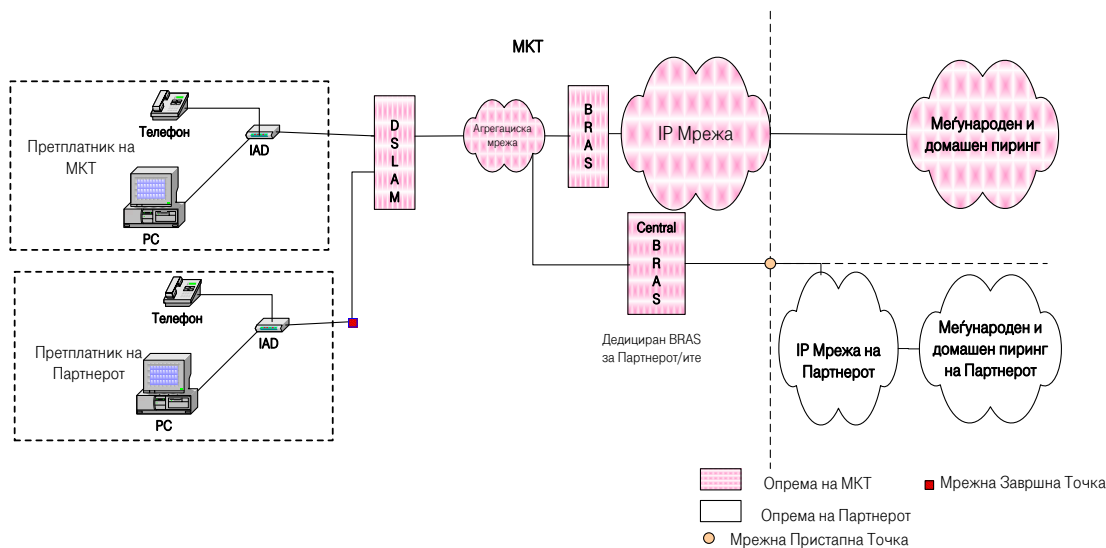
МКТ

Телефон

IAD

Претплатник на МКТ

PC

D
S
L
A
M

Агрегациска мрежа

B
R
A
S

IP Мрежа

Меѓународен и домашен пиринг

Central
B
R
A
S

Дедициран BRAS за Партнерот/ите

Телефон

IAD

Претплатник на Партнерот

PC

IP Мрежа на Партнерот

Меѓународен и домашен пиринг на Партнерот

Опрема на МКТ

Мрежна Завршна Точка

Опрема на Партнерот

Мрежна Пристапна Точка